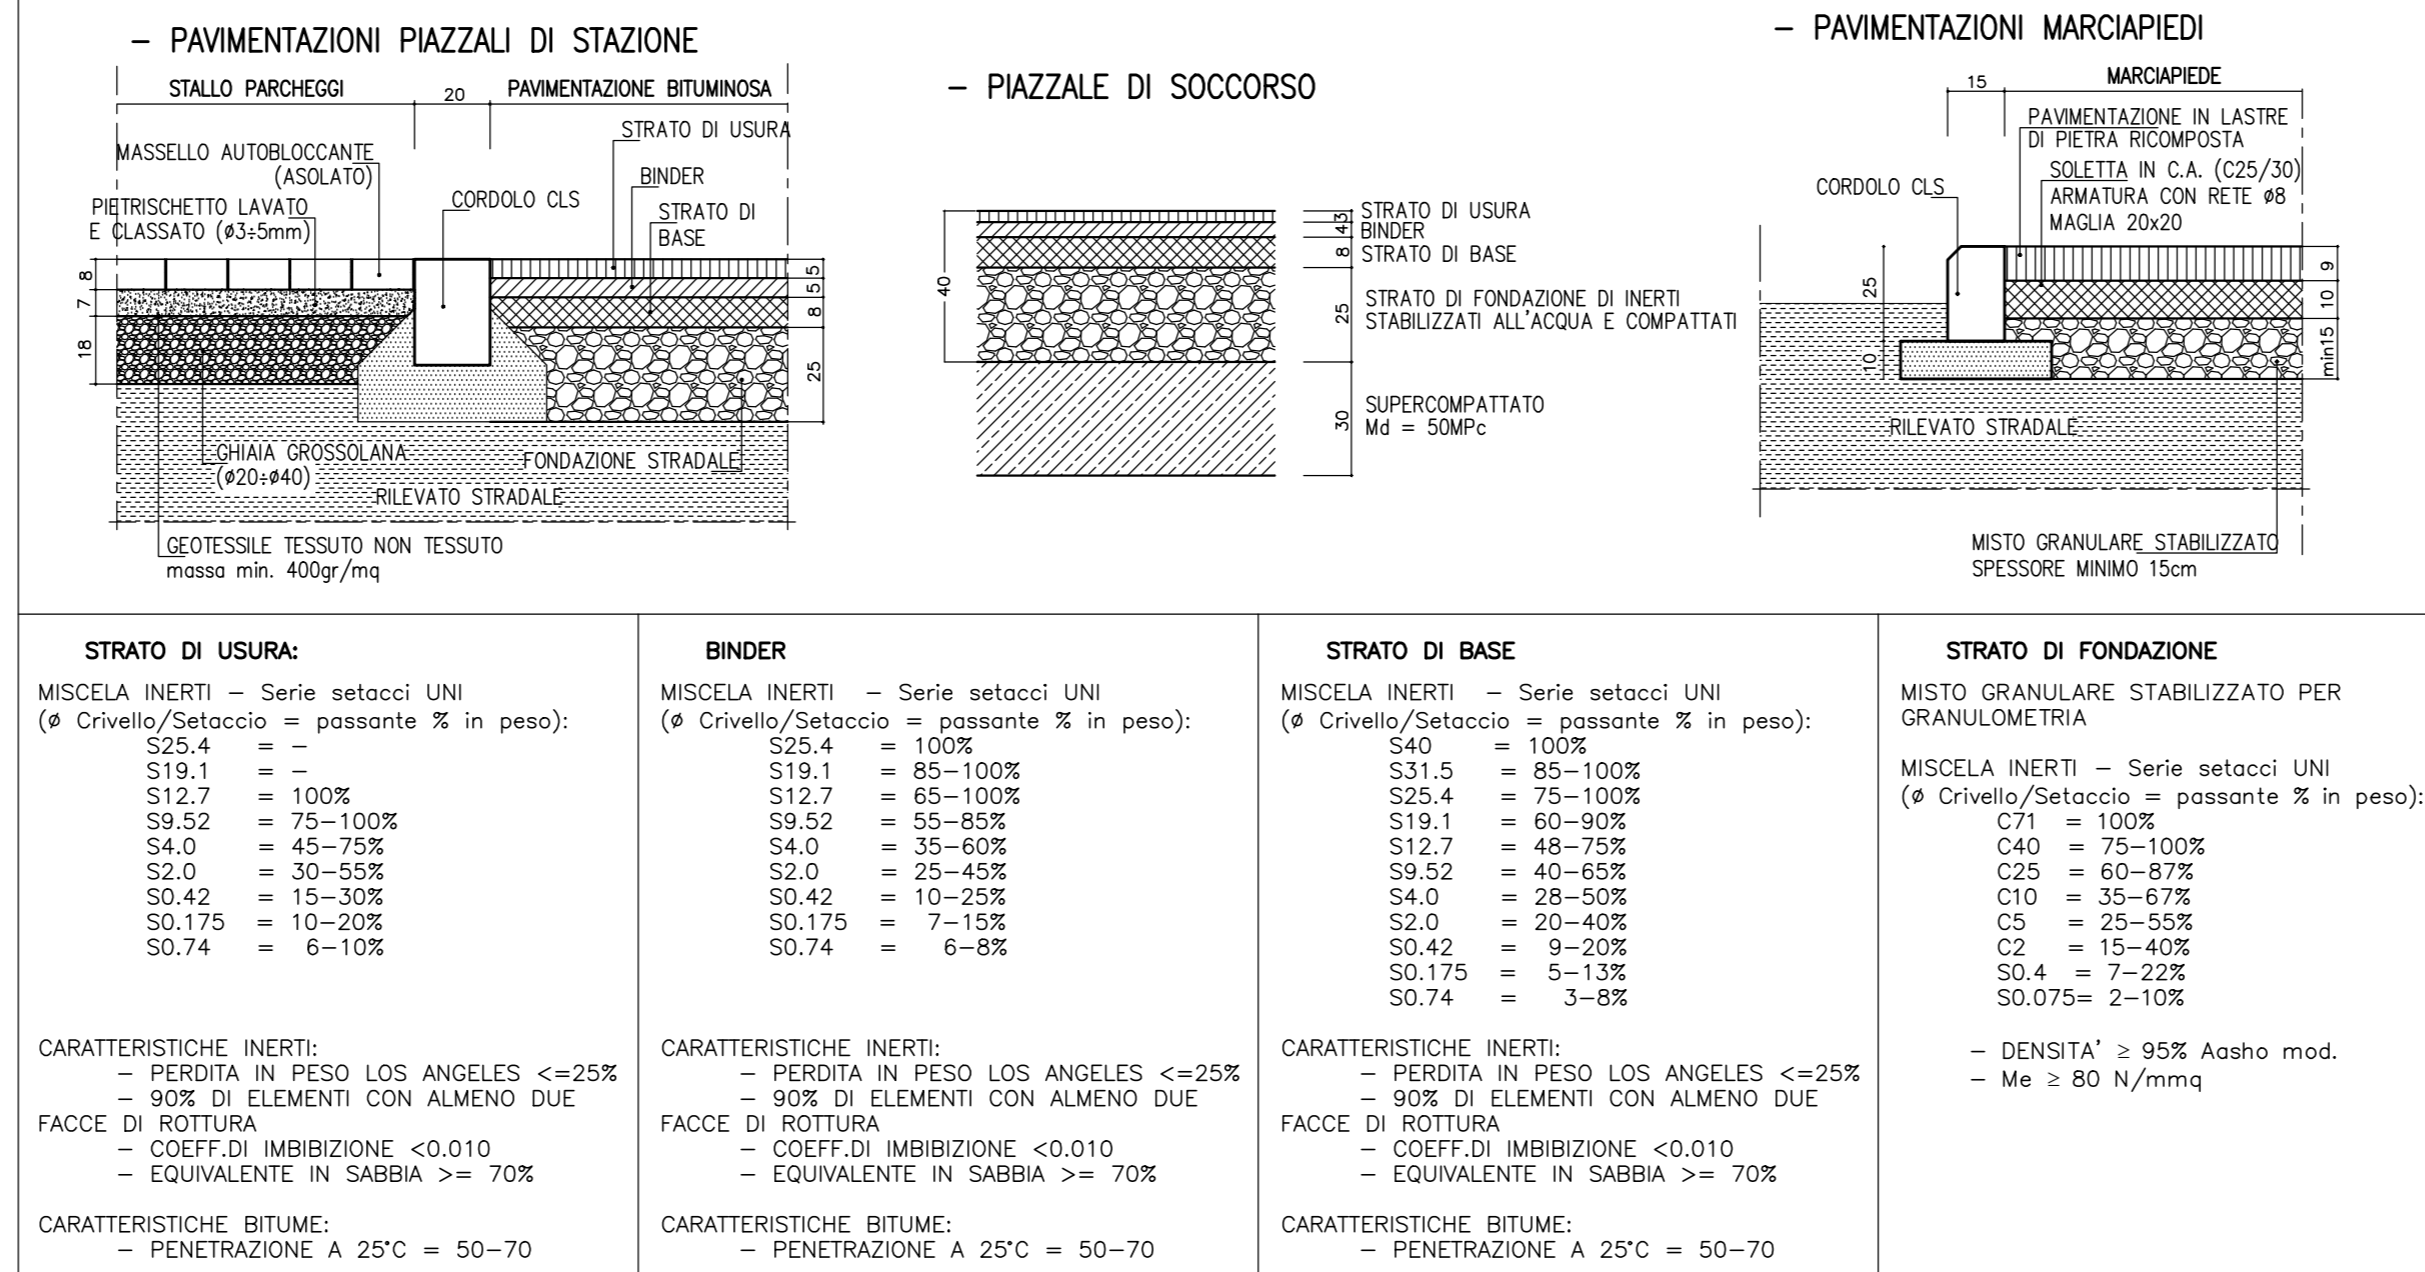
– PAVIMENTAZIONI PIAZZALI DI STAZIONE

STALLO PARCHEGGI 20 PAVIMENTAZIONE BITUMINOSA

STRATO DI USURA
MASSELLO AUTOBLOCCANTE (ASOLATO)
BINDER
CORDOLO CLS
STRATO DI BASE
PIETRISCHETTO LAVATO E CLASSATO (ø3÷5mm)

8 7 18 5 5 8 25

GHIAIA GROSSOLANA (ø20÷ø40)
FONDAZIONE STRADALE
RILEVATO STRADALE
GEOTESSILE TESSUTO NON TESSUTO massa min. 400gr/mq

– PIAZZALE DI SOCCORSO

40
4 3 STRATO DI USURA
BINDER
8 STRATO DI BASE
25 STRATO DI FONDAZIONE DI INERTI STABILIZZATI ALL'ACQUA E COMPATTATI
30 SUPERCOMPATTATO Md = 50MPc

– PAVIMENTAZIONI MARCIAPIEDI

15 MARCIAPIEDE
PAVIMENTAZIONE IN LASTRE DI PIETRA RICOMPOSTA
SOLETTA IN C.A. (C25/30)
ARMATURA CON RETE ø8 MAGLIA 20x20
CORDOLO CLS
25 10 9 10 min15
RILEVATO STRADALE
MISTO GRANULARE STABILIZZATO SPESSORE MINIMO 15cm

STRATO DI USURA:

MISCELA INERTI – Serie setacci UNI
(ø Crivello/Setaccio = passante % in peso):
S25.4 = –
S19.1 = –
S12.7 = 100%
S9.52 = 75–100%
S4.0 = 45–75%
S2.0 = 30–55%
S0.42 = 15–30%
S0.175 = 10–20%
S0.74 = 6–10%

CARATTERISTICHE INERTI:
– PERDITA IN PESO LOS ANGELES <=25%
– 90% DI ELEMENTI CON ALMENO DUE FACCE DI ROTTURA
– COEFF.DI IMBIBIZIONE <0.010
– EQUIVALENTE IN SABBIA >= 70%

CARATTERISTICHE BITUME:
– PENETRAZIONE A 25°C = 50–70

BINDER

MISCELA INERTI – Serie setacci UNI
(ø Crivello/Setaccio = passante % in peso):
S25.4 = 100%
S19.1 = 85–100%
S12.7 = 65–100%
S9.52 = 55–85%
S4.0 = 35–60%
S2.0 = 25–45%
S0.42 = 10–25%
S0.175 = 7–15%
S0.74 = 6–8%

CARATTERISTICHE INERTI:
– PERDITA IN PESO LOS ANGELES <=25%
– 90% DI ELEMENTI CON ALMENO DUE FACCE DI ROTTURA
– COEFF.DI IMBIBIZIONE <0.010
– EQUIVALENTE IN SABBIA >= 70%

CARATTERISTICHE BITUME:
– PENETRAZIONE A 25°C = 50–70

STRATO DI BASE

MISCELA INERTI – Serie setacci UNI
(ø Crivello/Setaccio = passante % in peso):
S40 = 100%
S31.5 = 85–100%
S25.4 = 75–100%
S19.1 = 60–90%
S12.7 = 48–75%
S9.52 = 40–65%
S4.0 = 28–50%
S2.0 = 20–40%
S0.42 = 9–20%
S0.175 = 5–13%
S0.74 = 3–8%

CARATTERISTICHE INERTI:
– PERDITA IN PESO LOS ANGELES <=25%
– 90% DI ELEMENTI CON ALMENO DUE FACCE DI ROTTURA
– COEFF.DI IMBIBIZIONE <0.010
– EQUIVALENTE IN SABBIA >= 70%

CARATTERISTICHE BITUME:
– PENETRAZIONE A 25°C = 50–70

STRATO DI FONDAZIONE

MISTO GRANULARE STABILIZZATO PER GRANULOMETRIA

MISCELA INERTI – Serie setacci UNI
(ø Crivello/Setaccio = passante % in peso):
C71 = 100%
C40 = 75–100%
C25 = 60–87%
C10 = 35–67%
C5 = 25–55%
C2 = 15–40%
S0.4 = 7–22%
S0.075= 2–10%

– DENSITA' ≥ 95% Aasho mod.
– Me ≥ 80 N/mmq